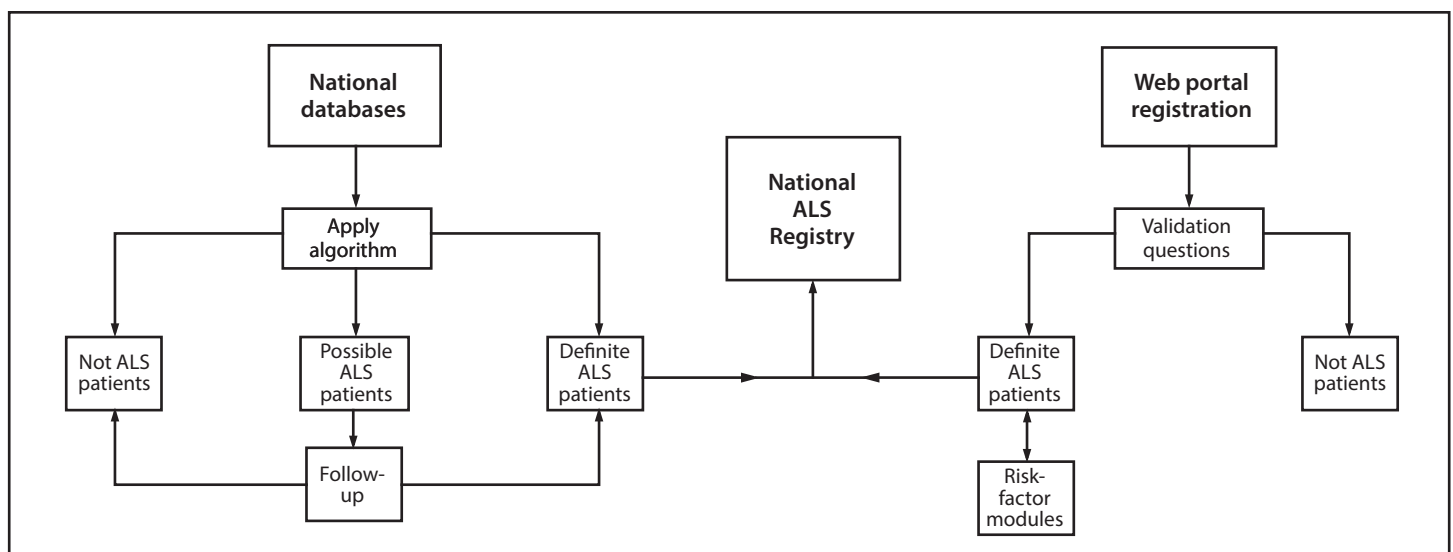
National databases

Apply algorithm

Not ALS patients

Possible ALS patients

Definite ALS patients

Follow-up

National ALS Registry

Web portal registration

Validation questions

Definite ALS patients

Not ALS patients

Risk-factor modules